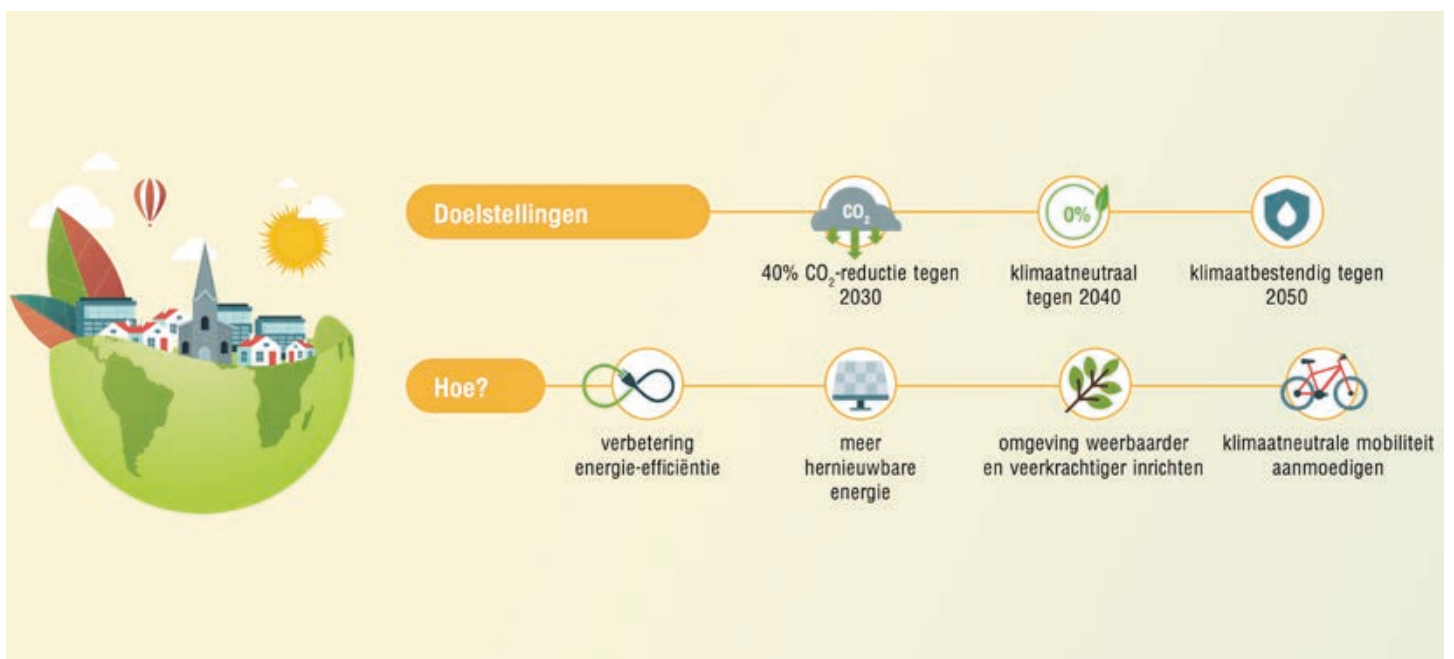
Doelstellingen

$CO_2$

40% $CO_2$-reductie tegen 2030

0%

klimaatneutraal tegen 2040

klimaatbestendig tegen 2050

Hoe?

verbetering energie-efficiëntie

meer hernieuwbare energie

omgeving weerbaarder en veerkrachtiger inrichten

klimaatneutrale mobiliteit aanmoedigen